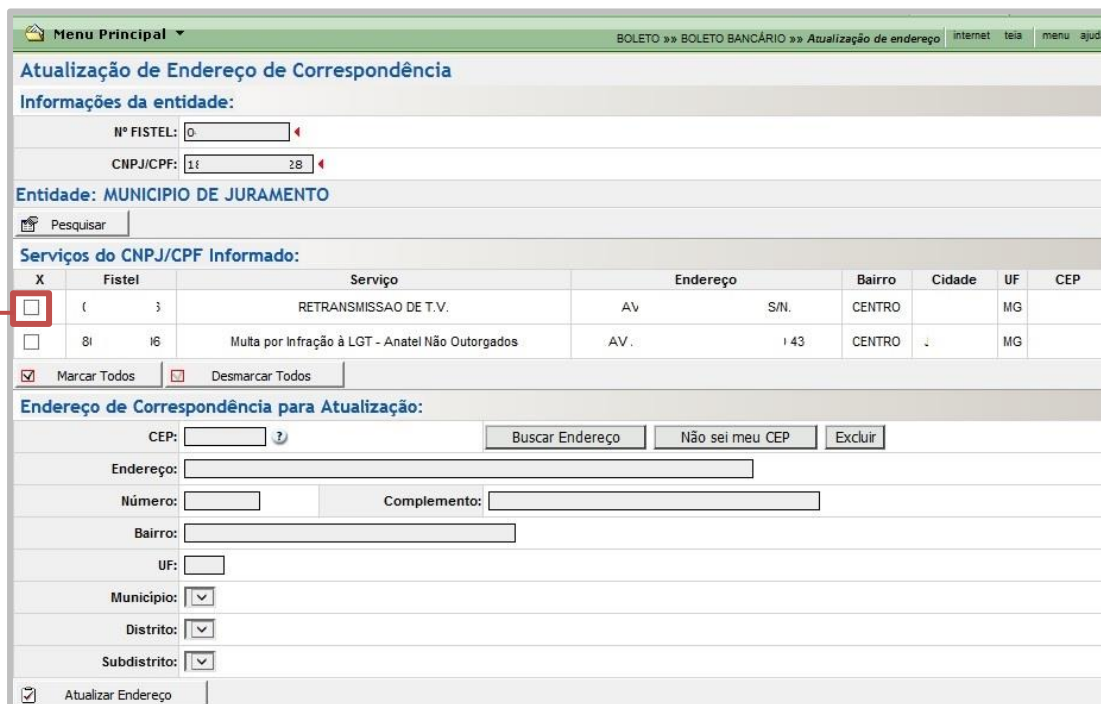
Menu Principal ▾

BOLETO »» BOLETO BANCÁRIO »» Atualização de endereço | internet | teia | menu | ajud

Atualização de Endereço de Correspondência

Informações da entidade:

Nº FISTEL: 0

CNPJ/CPF: 1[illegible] 28

Entidade: MUNICIPIO DE JURAMENTO

Pesquisar

Serviços do CNPJ/CPF Informado:

| X | Fistel | Serviço | Endereço | Bairro | Cidade | UF | CEP |
|---|---|---|---|---|---|---|---|
| | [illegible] 5 | RETRANSMISSAO DE T.V. | AV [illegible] S/N. | CENTRO | | MG | |
| | 8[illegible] 6 | Multa por Infração à LGT - Anatel Não Outorgados | AV. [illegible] 43 | CENTRO | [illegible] | MG | |

Marcar Todos | Desmarcar Todos

Endereço de Correspondência para Atualização:

CEP: ? Buscar Endereço | Não sei meu CEP | Excluir

Endereço:

Número: Complemento:

Bairro:

UF:

Município:

Distrito:

Subdistrito:

Atualizar Endereço